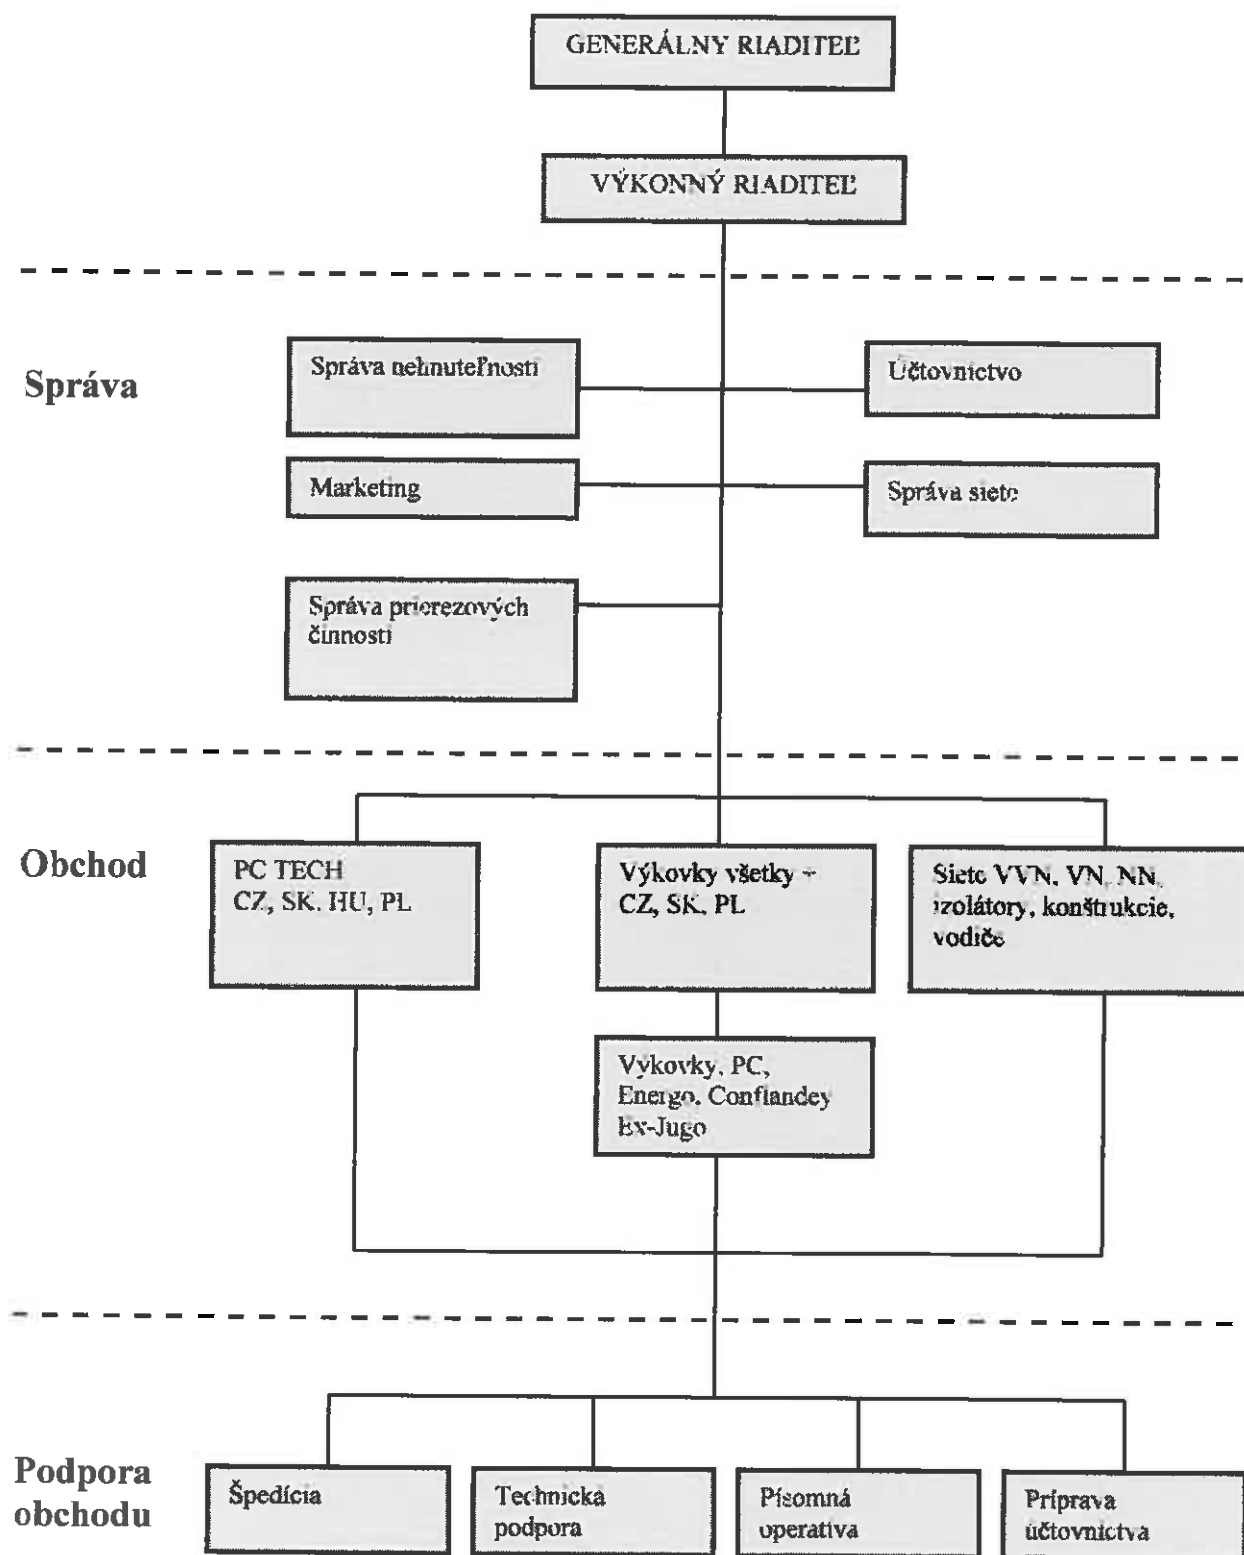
GENERÁLNY RIADITEĽ

VÝKONNÝ RIADITEĽ

Správa

Správa nehnuteľností

Účtovníctvo

Marketing

Správa siete

Správa prierezových činností

Obchod

PC TECH
CZ, SK, HU, PL

Výkovky všetky –
CZ, SK, PL

Siete VVN, VN, NN,
izolátory, konštrukcie,
vodiče

Výkovky, PC,
Energo, Confiandey
Ex-Jugo

Podpora obchodu

Špedícia

Technická podpora

Písomná operatíva

Príprava účtovníctva